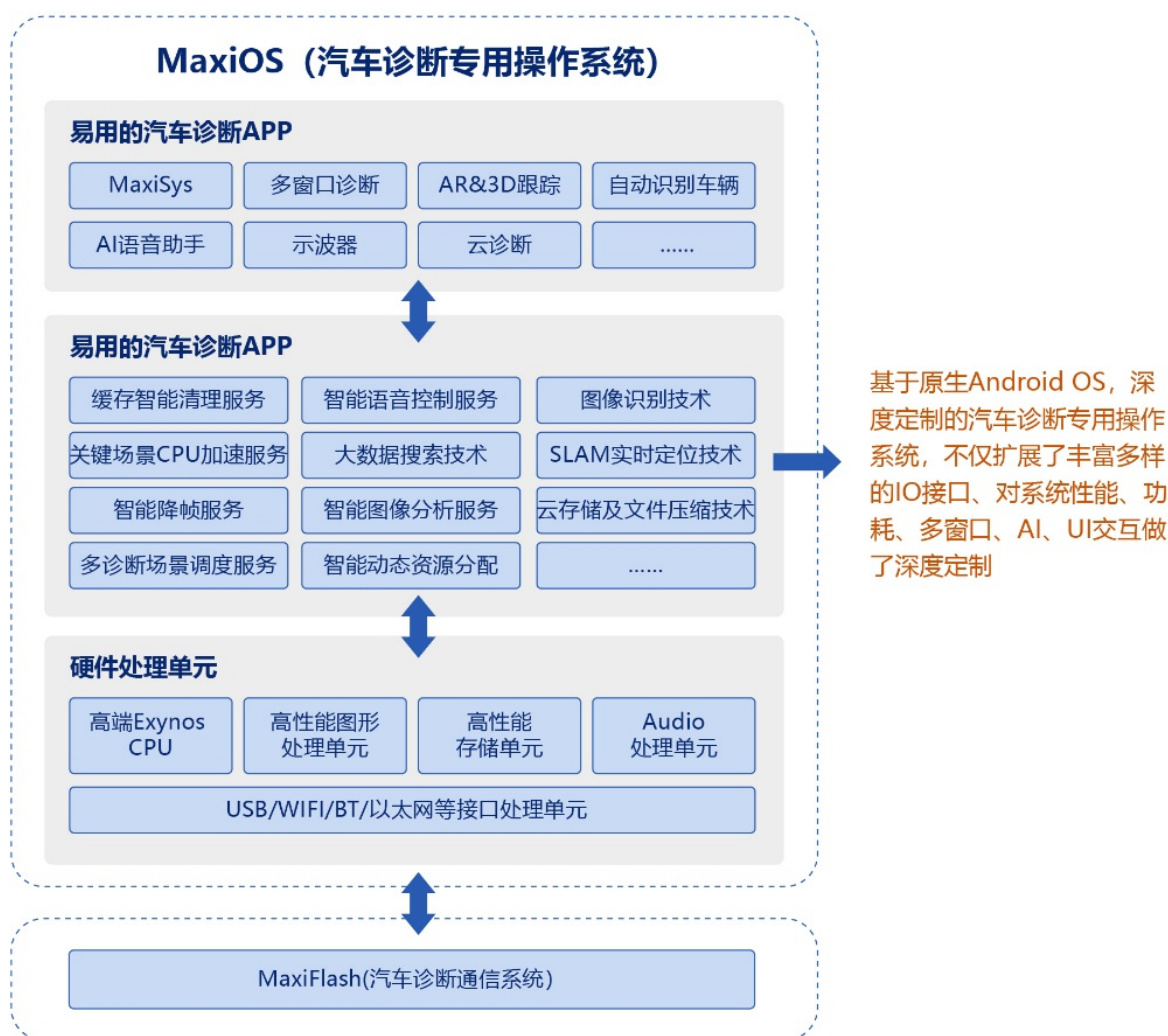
MaxiOS（汽车诊断专用操作系统）

易用的汽车诊断APP

| MaxiSys | 多窗口诊断 | AR&3D跟踪 | 自动识别车辆 |
|---|---|---|---|
| AI语音助手 | 示波器 | 云诊断 | ...... |

易用的汽车诊断APP

| 缓存智能清理服务 | 智能语音控制服务 | 图像识别技术 |
|---|---|---|
| 关键场景CPU加速服务 | 大数据搜索技术 | SLAM实时定位技术 |
| 智能降帧服务 | 智能图像分析服务 | 云存储及文件压缩技术 |
| 多诊断场景调度服务 | 智能动态资源分配 | ...... |

基于原生Android OS，深度定制的汽车诊断专用操作系统，不仅扩展了丰富多样的IO接口、对系统性能、功耗、多窗口、AI、UI交互做了深度定制

硬件处理单元

| 高端Exynos CPU | 高性能图形处理单元 | 高性能存储单元 | Audio 处理单元 |
|---|---|---|---|

USB/WIFI/BT/以太网等接口处理单元

MaxiFlash(汽车诊断通信系统)